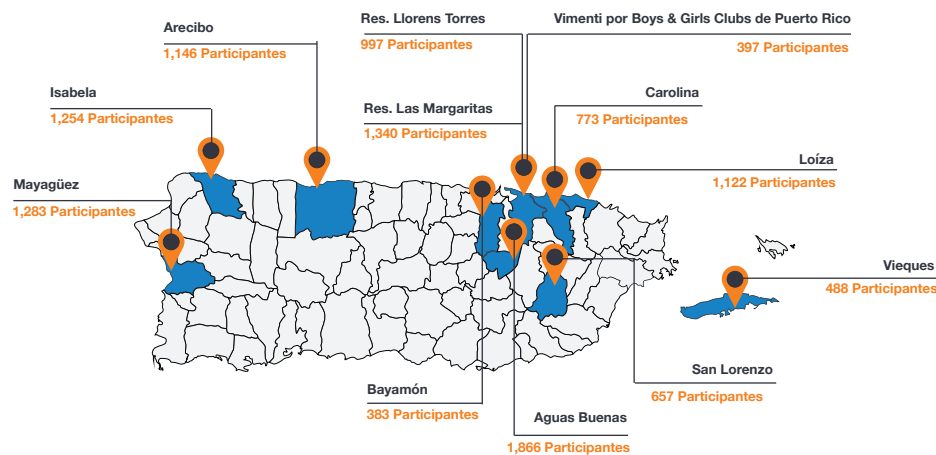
Arecibo
1,146 Participantes

Res. Llorens Torres
997 Participantes

Vimenti por Boys & Girls Clubs de Puerto Rico
397 Participantes

Isabela
1,254 Participantes

Res. Las Margaritas
1,340 Participantes

Carolina
773 Participantes

Loíza
1,122 Participantes

Mayagüez
1,283 Participantes

Vieques
488 Participantes

San Lorenzo
657 Participantes

Bayamón
383 Participantes

Aguas Buenas
1,866 Participantes